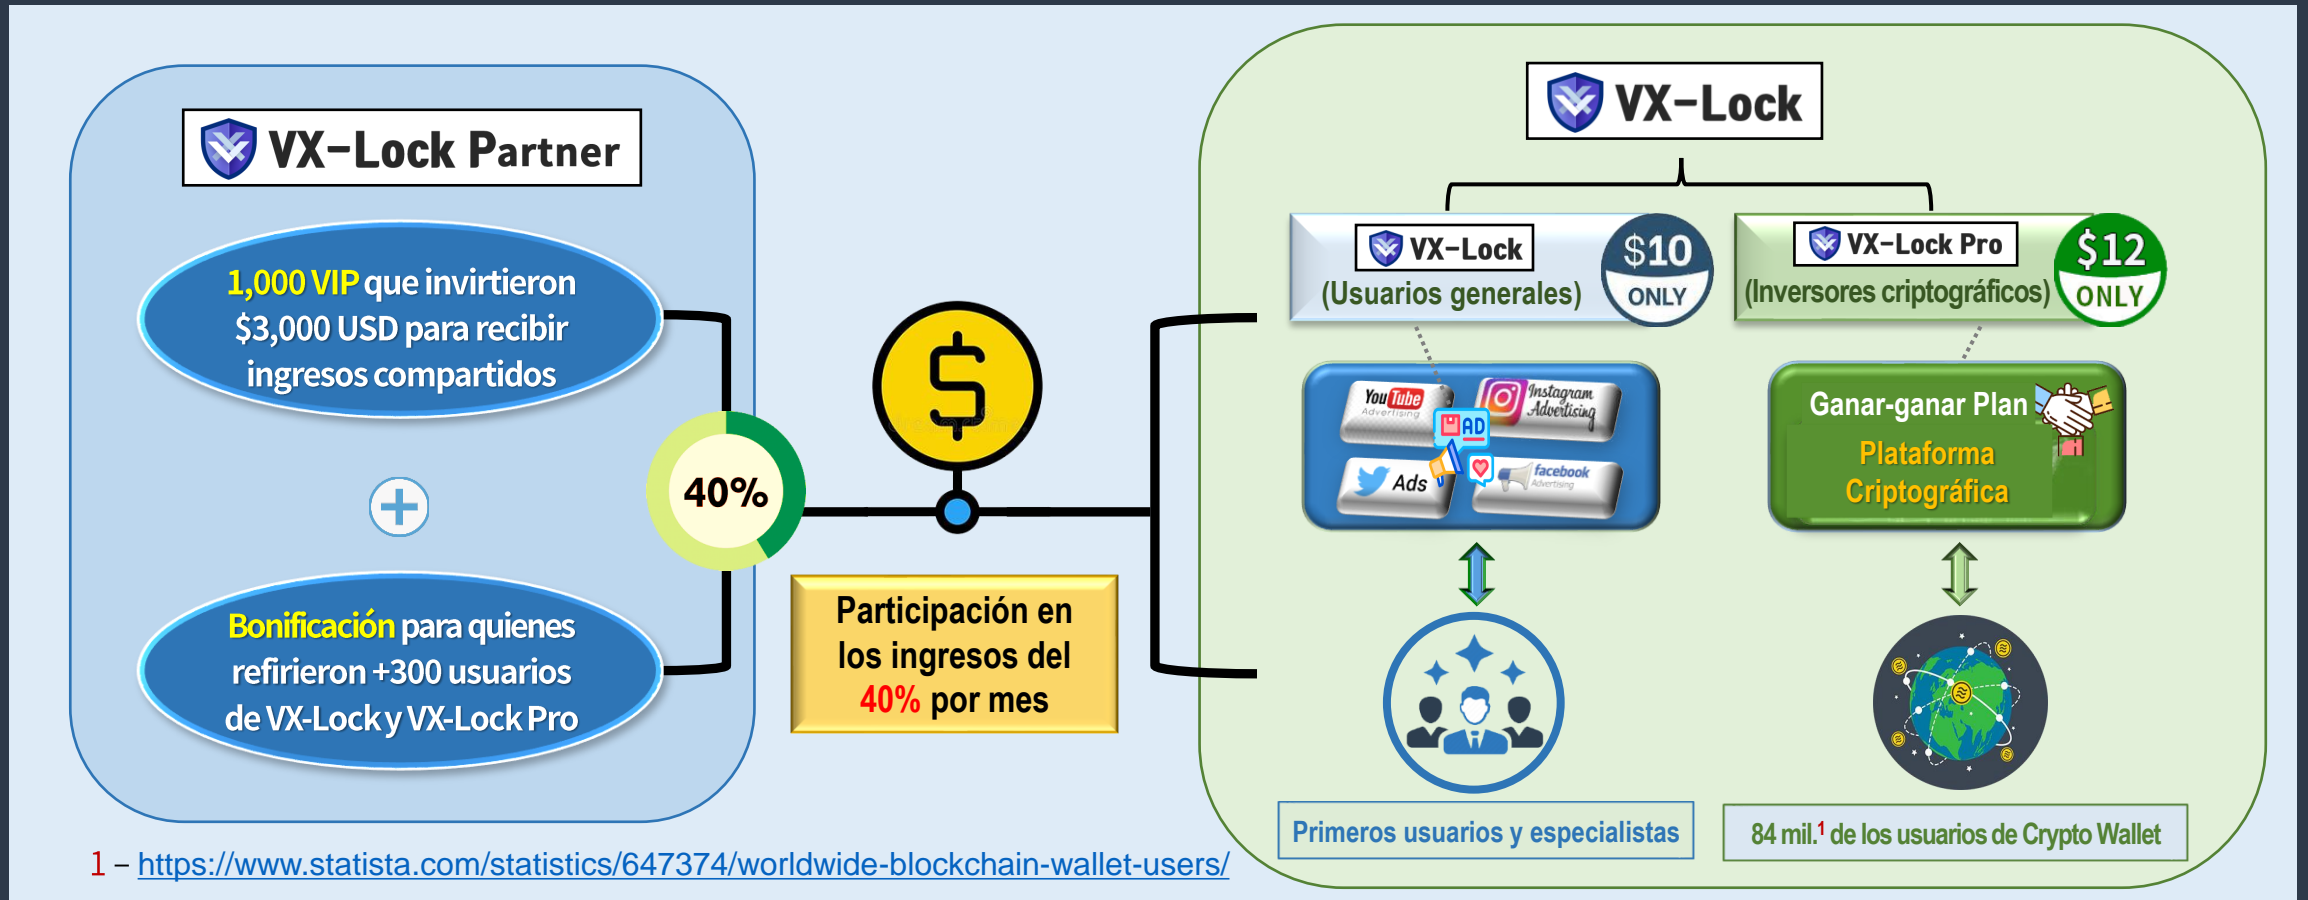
VX-Lock Partner

1,000 VIP que invirtieron $3,000 USD para recibir ingresos compartidos

Bonificación para quienes refirieron +300 usuarios de VX-Lock y VX-Lock Pro

40%

Participación en los ingresos del 40% por mes

VX-Lock

VX-Lock (Usuarios generales) $10 ONLY

VX-Lock Pro (Inversores criptográficos) $12 ONLY

YouTube Advertising Instagram Advertising AD Ads facebook Advertising

Ganar-ganar Plan Plataforma Criptográfica

Primeros usuarios y especialistas

84 mil.$^1$ de los usuarios de Crypto Wallet

1 – https://www.statista.com/statistics/647374/worldwide-blockchain-wallet-users/